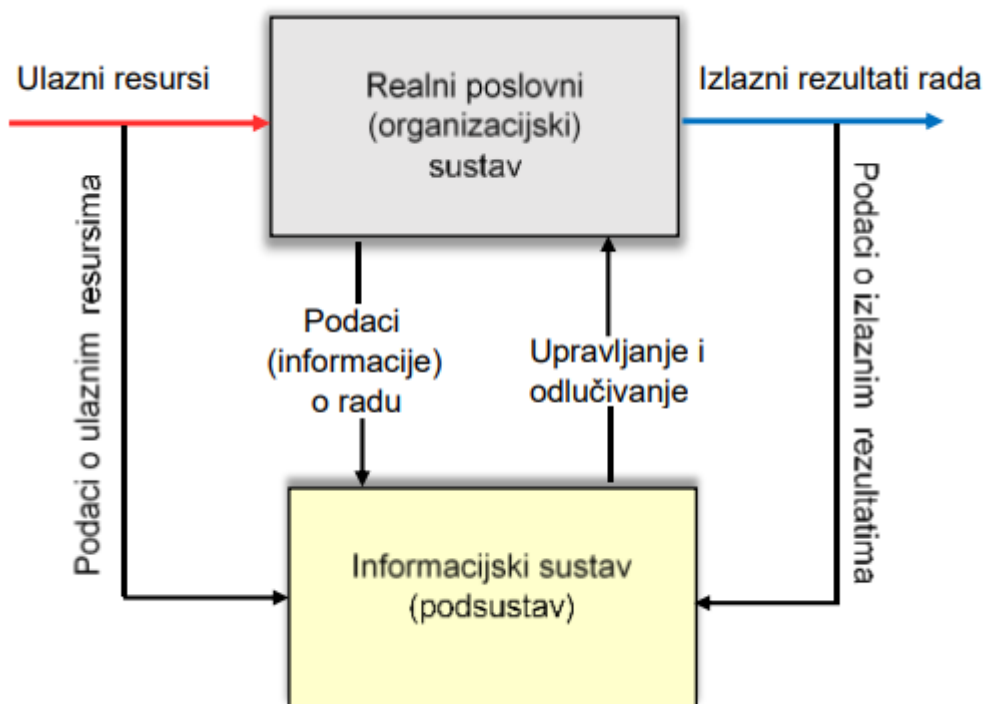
Ulazni resursi

Realni poslovni (organizacijski) sustav

Izlazni rezultati rada

Podaci o ulaznim resursima

Podaci (informacije) o radu

Upravljanje i odlučivanje

Podaci o izlaznim rezultatima

Informacijski sustav (podsustav)